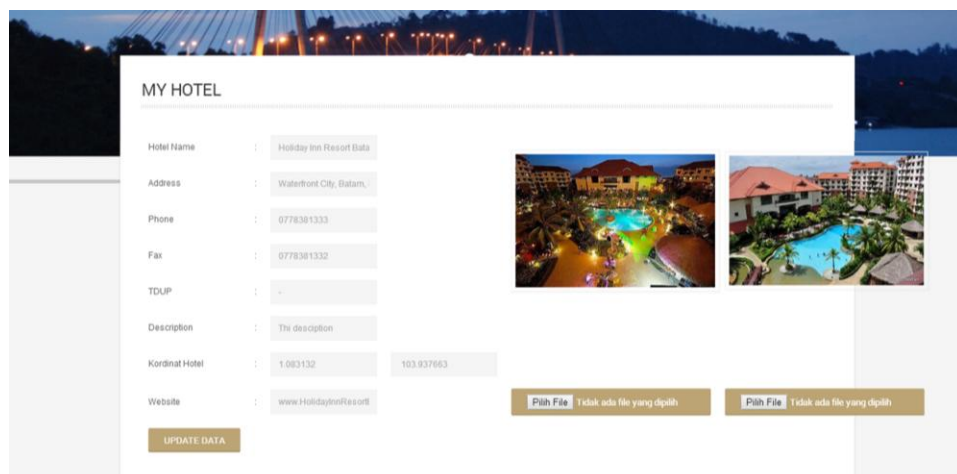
MY HOTEL

Hotel Name : Holiday Inn Resort Bata

Address : Waterfront City, Batam,

Phone : 0778381333

Fax : 0778381332

TDUP : -

Description : Thi desciption

Kordinat Hotel : 1.083132 103.937663

Website : www.HolidayInnResort

UPDATE DATA

Pilih File Tidak ada file yang dipilih

Pilih File Tidak ada file yang dipilih